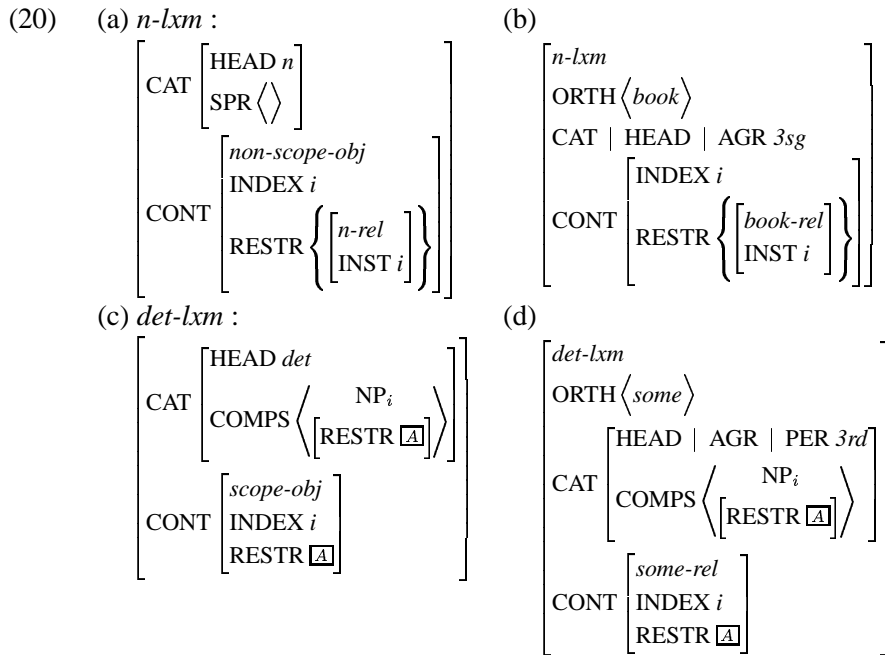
(20) (a) *n-lxm* :

$\left[\begin{array}{l} \text{CAT} \left[\begin{array}{l} \text{HEAD } n \\ \text{SPR} \langle \rangle \end{array}\right] \\ \text{CONT} \left[\begin{array}{l} \textit{non-scope-obj} \\ \text{INDEX } i \\ \text{RESTR} \left\{ \left[\begin{array}{l} \textit{n-rel} \\ \text{INST } i \end{array}\right] \right\} \end{array}\right] \end{array}\right]$

(b)

$\left[\begin{array}{l} \textit{n-lxm} \\ \text{ORTH} \langle \textit{book} \rangle \\ \text{CAT} \mid \text{HEAD} \mid \text{AGR } \textit{3sg} \\ \text{CONT} \left[\begin{array}{l} \text{INDEX } i \\ \text{RESTR} \left\{ \left[\begin{array}{l} \textit{book-rel} \\ \text{INST } i \end{array}\right] \right\} \end{array}\right] \end{array}\right]$

(c) *det-lxm* :

$\left[\begin{array}{l} \text{CAT} \left[\begin{array}{l} \text{HEAD } \textit{det} \\ \text{COMPS} \left\langle \begin{array}{c} \text{NP}_i \\ \left[\text{RESTR } \boxed{A}\right] \end{array} \right\rangle \end{array}\right] \\ \text{CONT} \left[\begin{array}{l} \textit{scope-obj} \\ \text{INDEX } i \\ \text{RESTR } \boxed{A} \end{array}\right] \end{array}\right]$

(d)

$\left[\begin{array}{l} \textit{det-lxm} \\ \text{ORTH} \langle \textit{some} \rangle \\ \text{CAT} \left[\begin{array}{l} \text{HEAD} \mid \text{AGR} \mid \text{PER } \textit{3rd} \\ \text{COMPS} \left\langle \begin{array}{c} \text{NP}_i \\ \left[\text{RESTR } \boxed{A}\right] \end{array} \right\rangle \end{array}\right] \\ \text{CONT} \left[\begin{array}{l} \textit{some-rel} \\ \text{INDEX } i \\ \text{RESTR } \boxed{A} \end{array}\right] \end{array}\right]$